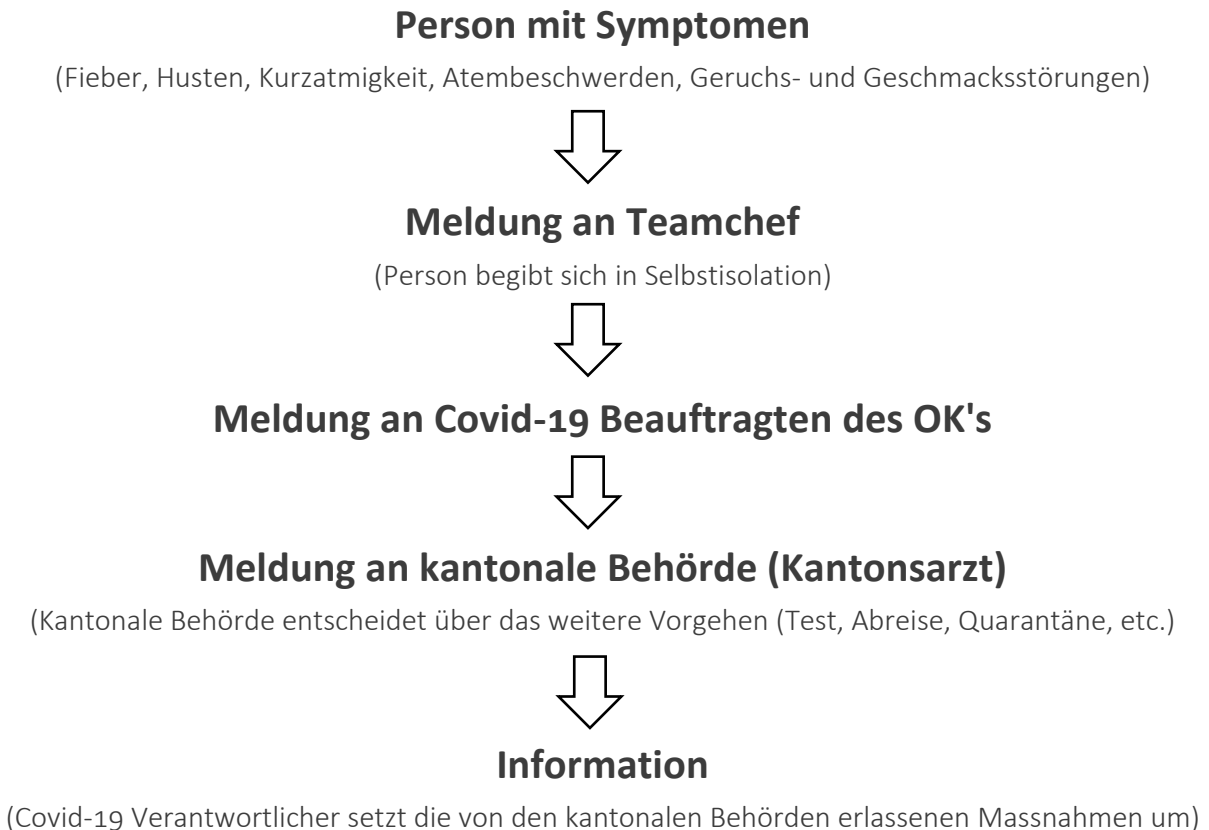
Person mit Symptomen

(Fieber, Husten, Kurzatmigkeit, Atembeschwerden, Geruchs- und Geschmacksstörungen)

Meldung an Teamchef

(Person begibt sich in Selbstisolation)

Meldung an Covid-19 Beauftragten des OK's

Meldung an kantonale Behörde (Kantonsarzt)

(Kantonale Behörde entscheidet über das weitere Vorgehen (Test, Abreise, Quarantäne, etc.)

Information

(Covid-19 Verantwortlicher setzt die von den kantonalen Behörden erlassenen Massnahmen um)